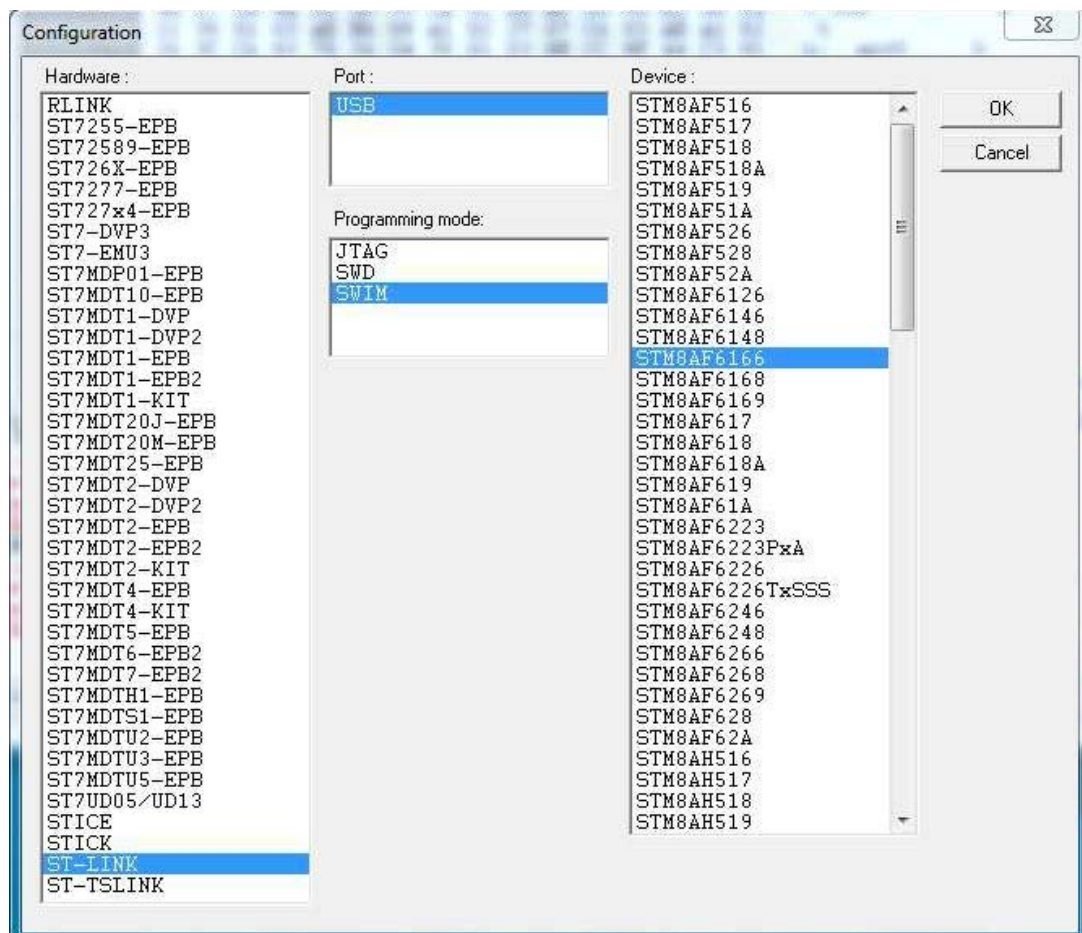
Configuration

Hardware :

RLINK
ST7255-EPB
ST72589-EPB
ST726X-EPB
ST7277-EPB
ST727x4-EPB
ST7-DVP3
ST7-EMU3
ST7MDP01-EPB
ST7MDT10-EPB
ST7MDT1-DVP
ST7MDT1-DVP2
ST7MDT1-EPB
ST7MDT1-EPB2
ST7MDT1-KIT
ST7MDT20J-EPB
ST7MDT20M-EPB
ST7MDT25-EPB
ST7MDT2-DVP
ST7MDT2-DVP2
ST7MDT2-EPB
ST7MDT2-EPB2
ST7MDT2-KIT
ST7MDT4-EPB
ST7MDT4-KIT
ST7MDT5-EPB
ST7MDT6-EPB2
ST7MDT7-EPB2
ST7MDTH1-EPB
ST7MDTS1-EPB
ST7MDTU2-EPB
ST7MDTU3-EPB
ST7MDTU5-EPB
ST7UD05/UD13
STICE
STICK
ST-LINK
ST-TSLINK

Port :

USB

Programming mode:

JTAG
SWD
SWIM

Device :

STM8AF516
STM8AF517
STM8AF518
STM8AF518A
STM8AF519
STM8AF51A
STM8AF526
STM8AF528
STM8AF52A
STM8AF6126
STM8AF6146
STM8AF6148
STM8AF6166
STM8AF6168
STM8AF6169
STM8AF617
STM8AF618
STM8AF618A
STM8AF619
STM8AF61A
STM8AF6223
STM8AF6223PxA
STM8AF6226
STM8AF6226TxSSS
STM8AF6246
STM8AF6248
STM8AF6266
STM8AF6268
STM8AF6269
STM8AF628
STM8AF62A
STM8AH516
STM8AH517
STM8AH518
STM8AH519

OK
Cancel